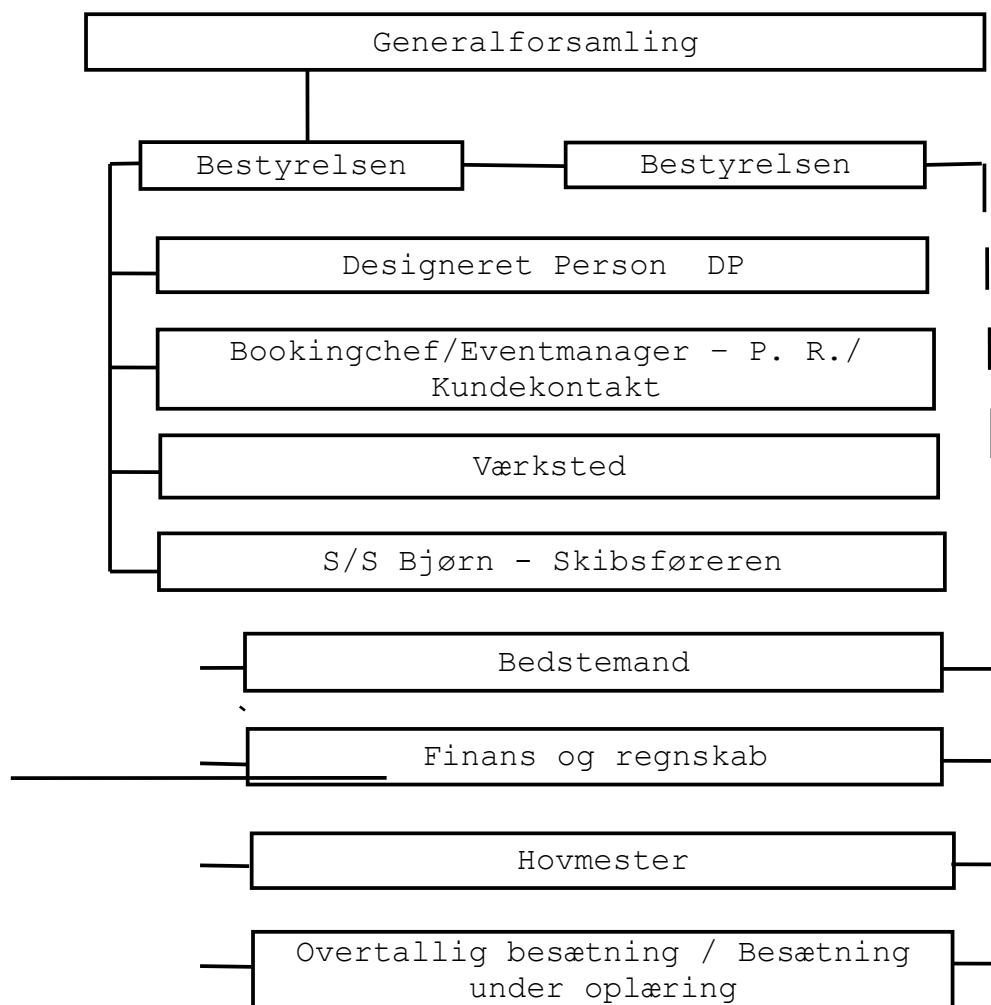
Generalforsamling

Bestyrelsen

Bestyrelsen

Designeret Person DP

Bookingchef/Eventmanager – P. R./ Kundekontakt

Værksted

S/S Bjørn - Skibsføreren

Bedstemand

Finans og regnskab

Hovmester

Overtallig besætning / Besætning under oplæring